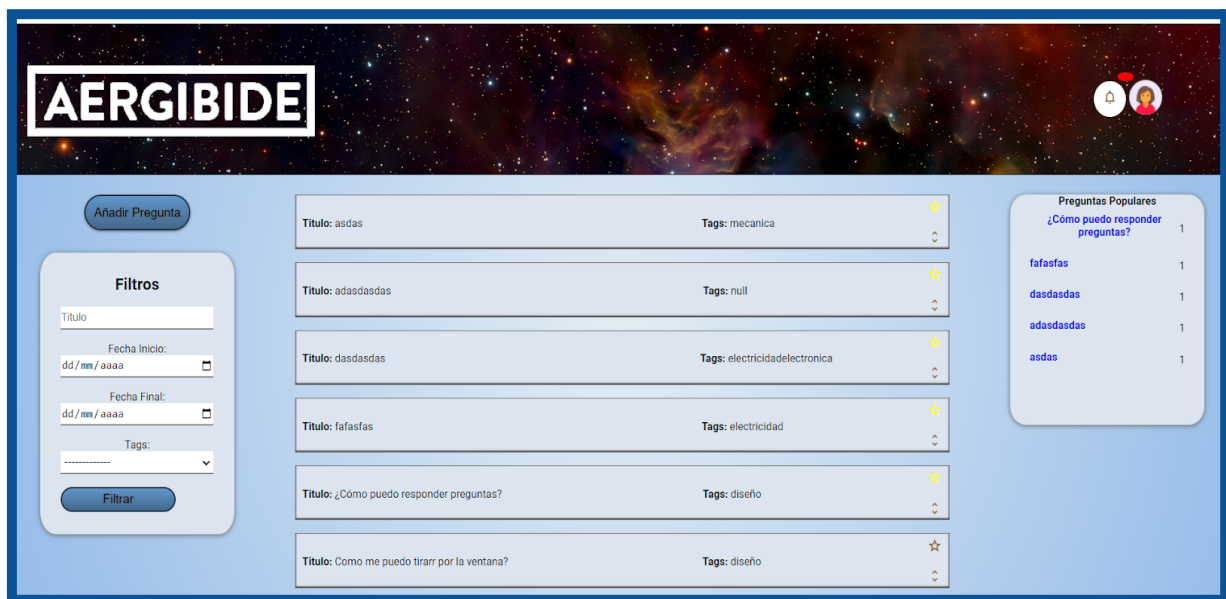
AERGIBIDE

Añadir Pregunta

Filtros

Titulo

Fecha Inicio:
dd/mm/aaaa

Fecha Final:
dd/mm/aaaa

Tags:
-------------

Filtrar

Titulo: asdas
Tags: mecanica

Titulo: adasdasdas
Tags: null

Titulo: dasdasdas
Tags: electricidadelectronica

Titulo: fafasfas
Tags: electricidad

Titulo: ¿Cómo puedo responder preguntas?
Tags: diseño

Titulo: Como me puedo tirarr por la ventana?
Tags: diseño

Preguntas Populares
¿Cómo puedo responder preguntas? 1
fafasfas 1
dasdasdas 1
adasdasdas 1
asdas 1